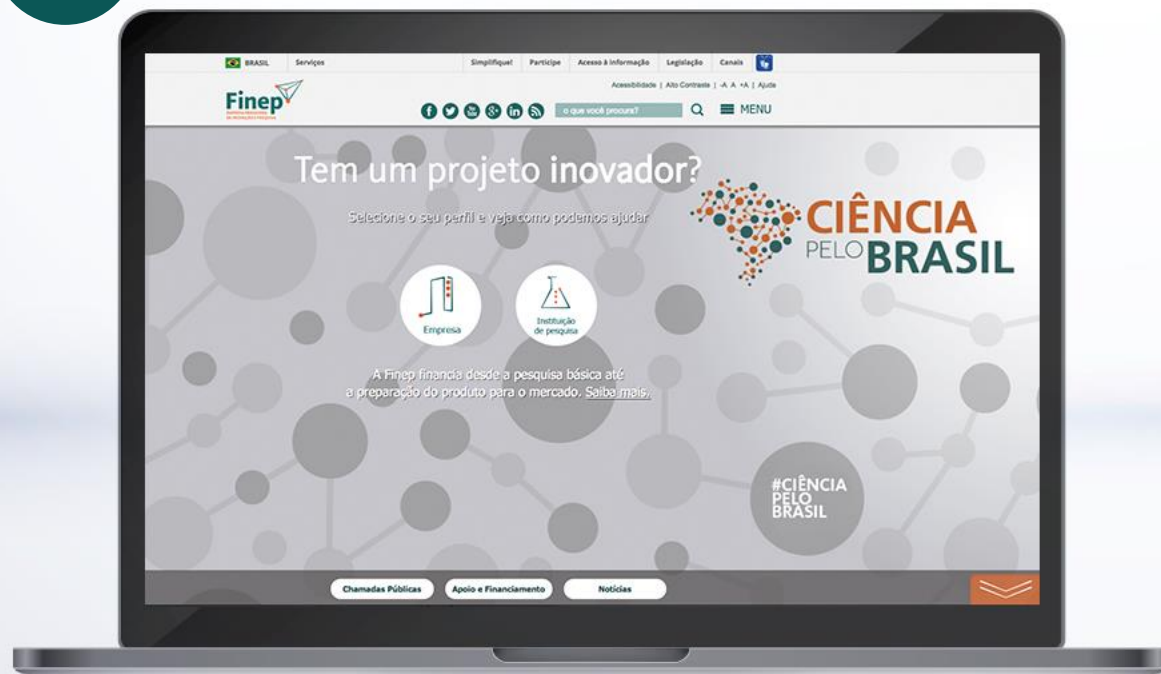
BRASIL Serviços Simplifique! Participe Acesso à informação Legislação Canais

Acessibilidade | Alto Contraste | -A A +A | Ajuda

Finep

o que você procura? MENU

Tem um projeto inovador?

Selecione o seu perfil e veja como podemos ajudar

CIÊNCIA PELO BRASIL

Empresa

Instituição de pesquisa

A Finep financia desde a pesquisa básica até a preparação do produto para o mercado. Saiba mais.

#CIÊNCIA PELO BRASIL

Chamadas Públicas

Apoio e Financiamento

Notícias